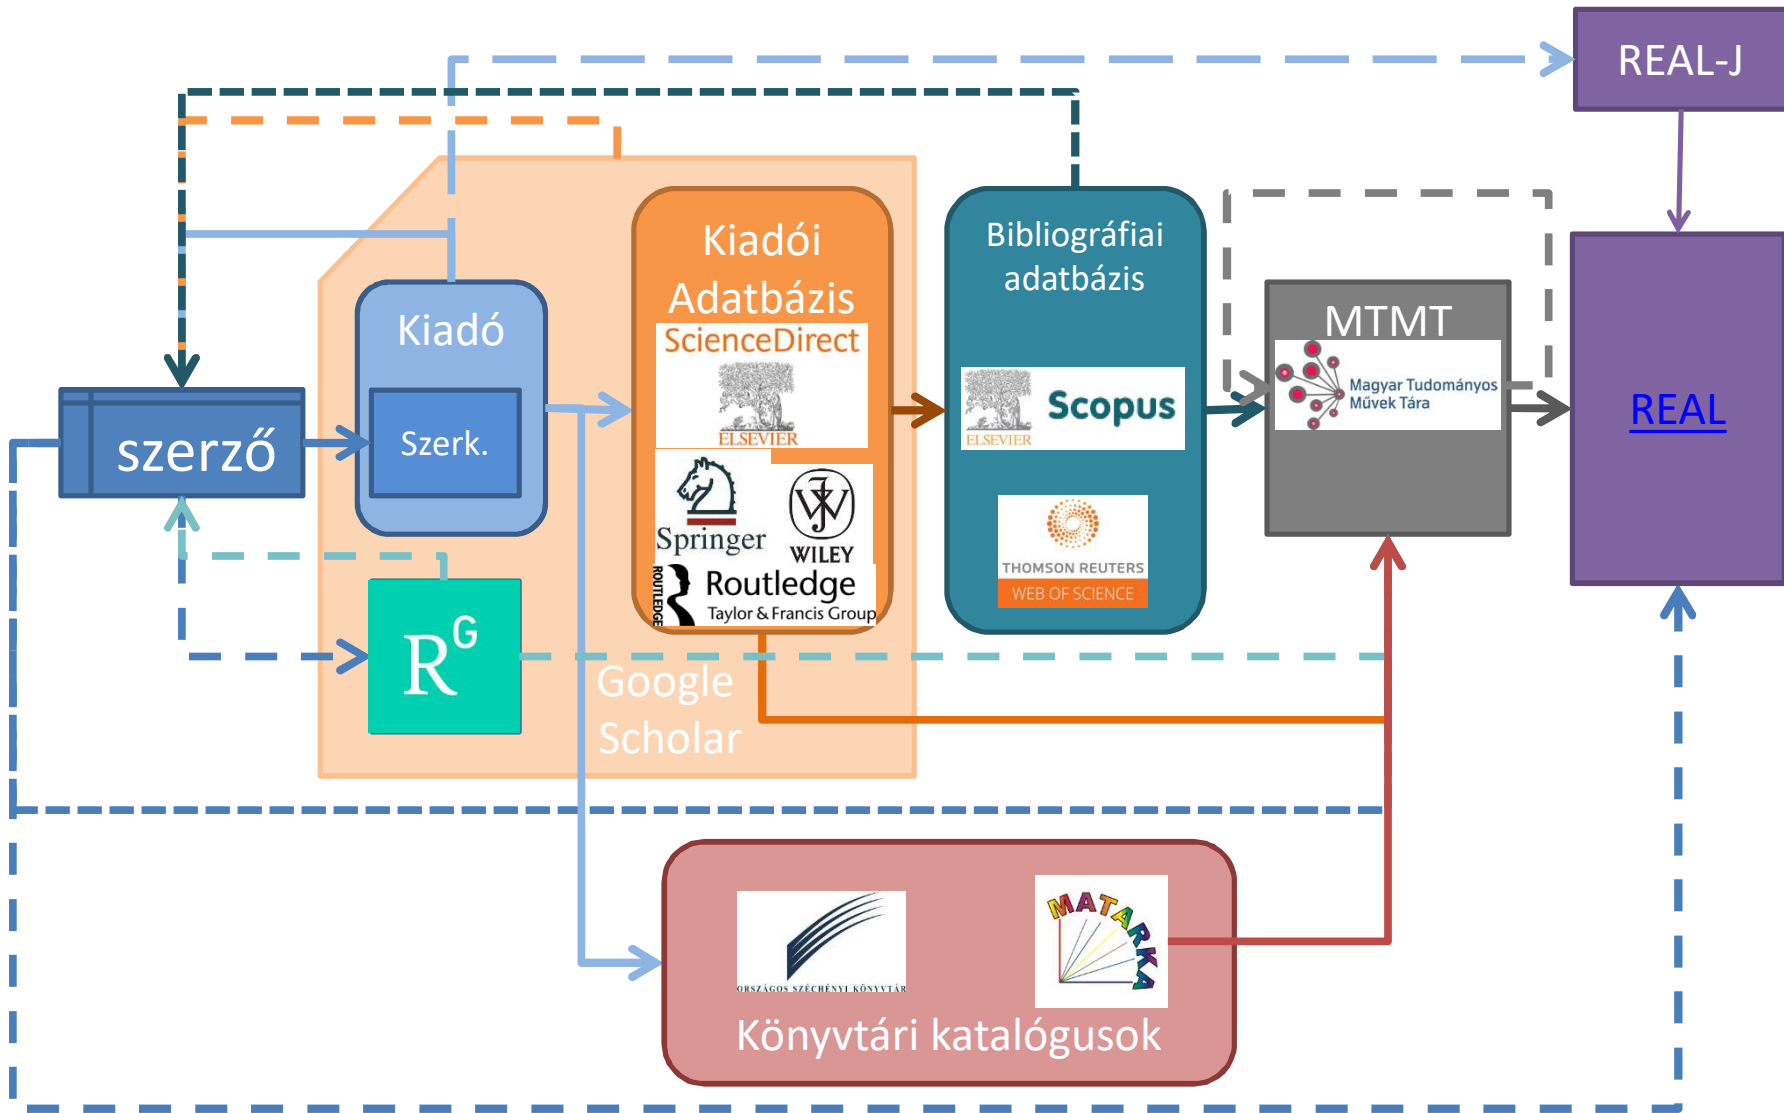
REAL-J

szerző

Kiadó

Szerk.

Kiadói Adatbázis

ScienceDirect

ELSEVIER

Springer

WILEY

ROUTLEDGE Routledge Taylor & Francis Group

$R^G$

Google Scholar

Bibliográfiai adatbázis

ELSEVIER Scopus

THOMSON REUTERS WEB OF SCIENCE

MTMT

Magyar Tudományos Művek Tára

REAL

ORSZÁGOS SZÉCHÉNYI KÖNYVTÁR

MATARKA

Könyvtári katalógusok